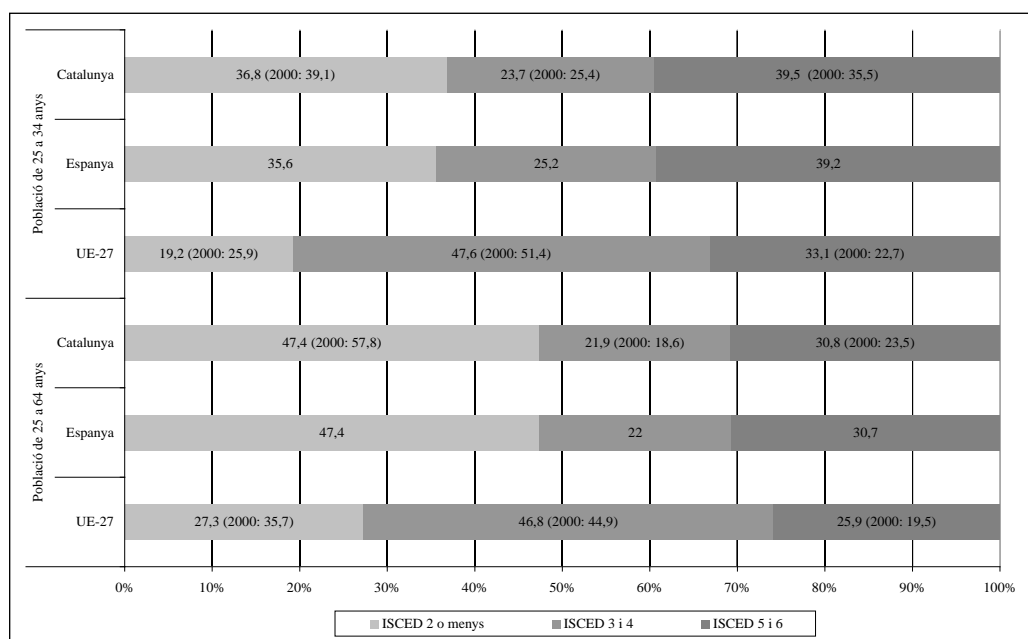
Població de 25 a 34 anys

Catalunya 36,8 (2000: 39,1) 23,7 (2000: 25,4) 39,5 (2000: 35,5)

Espanya 35,6 25,2 39,2

UE-27 19,2 (2000: 25,9) 47,6 (2000: 51,4) 33,1 (2000: 22,7)

Població de 25 a 64 anys

Catalunya 47,4 (2000: 57,8) 21,9 (2000: 18,6) 30,8 (2000: 23,5)

Espanya 47,4 22 30,7

UE-27 27,3 (2000: 35,7) 46,8 (2000: 44,9) 25,9 (2000: 19,5)

0% 10% 20% 30% 40% 50% 60% 70% 80% 90% 100%

ISCED 2 o menys ISCED 3 i 4 ISCED 5 i 6